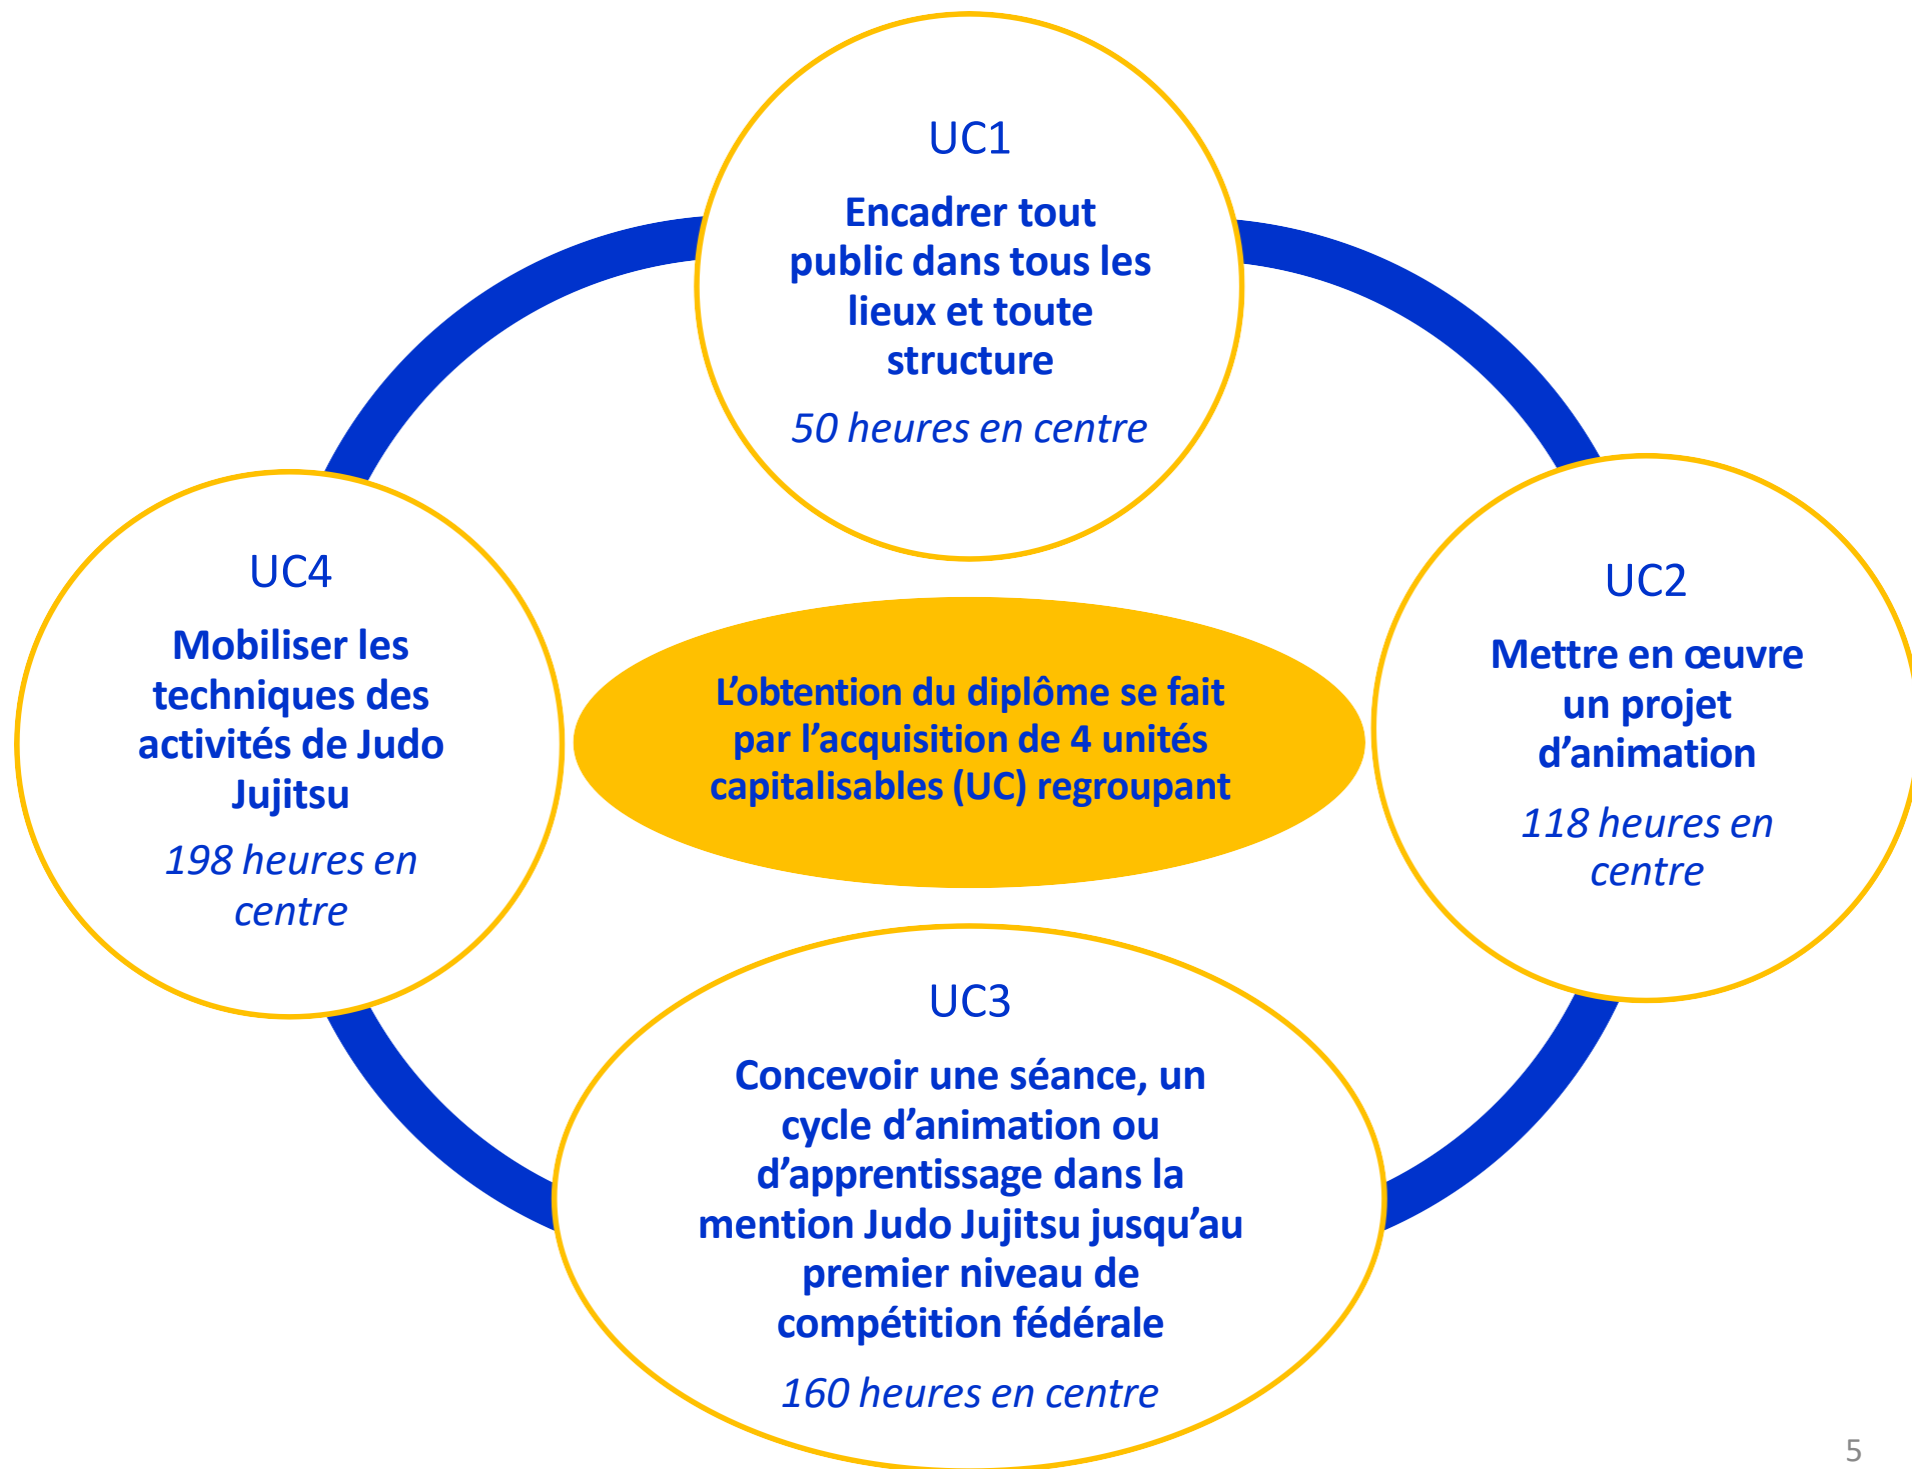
UC1

Encadrer tout public dans tous les lieux et toute structure

*50 heures en centre*

UC4

Mobiliser les techniques des activités de Judo Jujitsu

*198 heures en centre*

L’obtention du diplôme se fait par l’acquisition de 4 unités capitalisables (UC) regroupant

UC2

Mettre en œuvre un projet d’animation

*118 heures en centre*

UC3

Concevoir une séance, un cycle d’animation ou d’apprentissage dans la mention Judo Jujitsu jusqu’au premier niveau de compétition fédérale

*160 heures en centre*

5